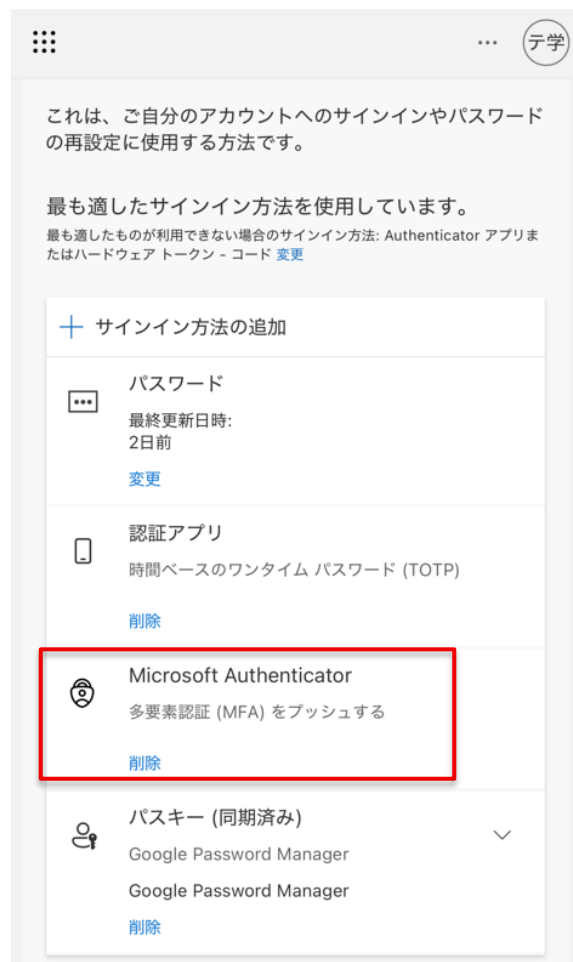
テ学

これは、ご自分のアカウントへのサインインやパスワードの再設定に使用する方法です。

最も適したサインイン方法を使用しています。
最も適したものが利用できない場合のサインイン方法: Authenticator アプリまたはハードウェア トークン - コード 変更

+ サインイン方法の追加

パスワード
最終更新日時:
2日前
変更

認証アプリ
時間ベースのワンタイム パスワード (TOTP)
削除

Microsoft Authenticator
多要素認証 (MFA) をプッシュする
削除

パスキー (同期済み)
Google Password Manager
Google Password Manager
削除